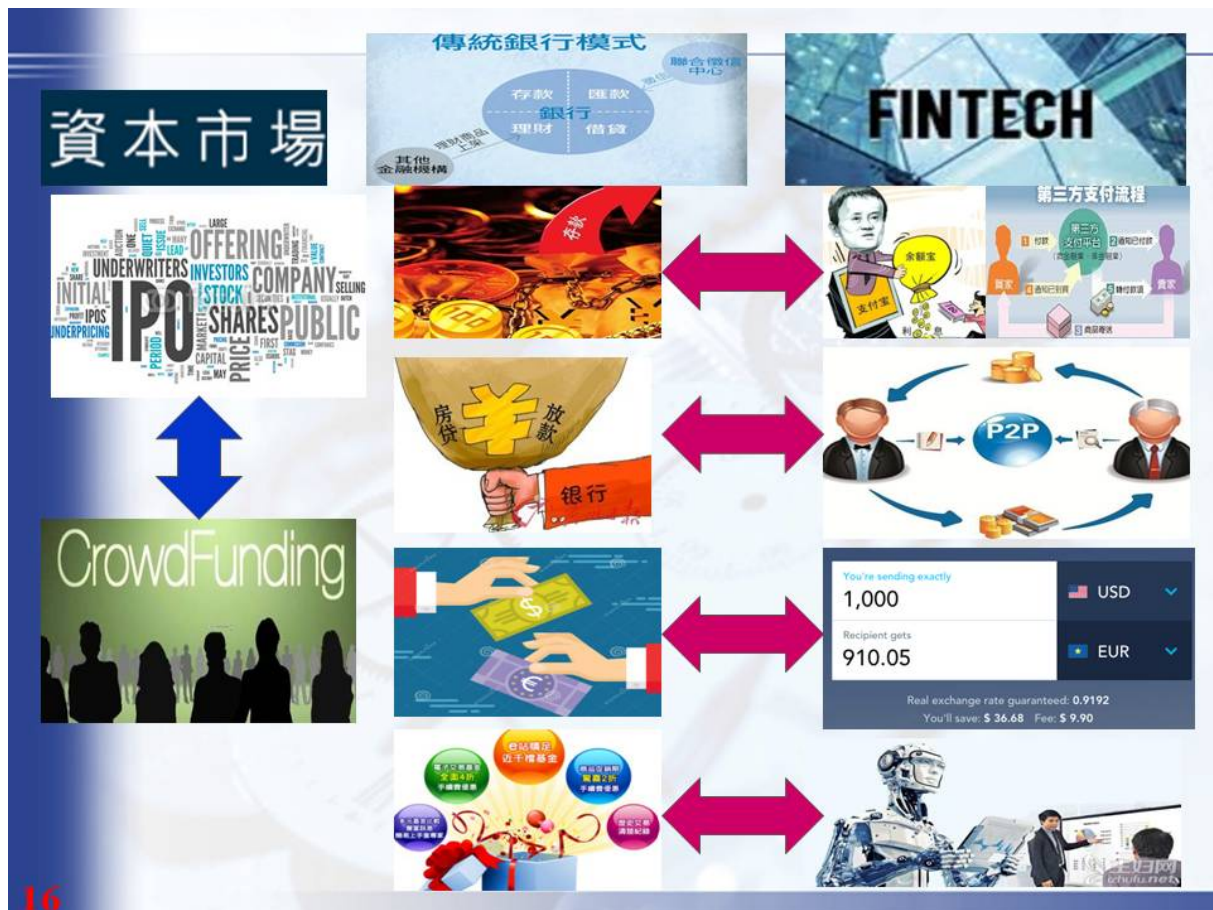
資本市場

IPO OFFERING UNDERWRITERS INVESTORS COMPANY INITIAL STOCK SHARES PUBLIC IPOS UNDERPRICING PRICE CAPITAL MARKET SELLING

CrowdFunding

傳統銀行模式
存款 匯款
銀行
理財 借貸
其他金融機構
聯合徵信中心

存款

房贷 ¥ 放款
银行

e站購足 近千檔基金

FINTECH

余額寶
支付宝
第三方支付流程
第三方支付平台
買家
賣家

P2P

You're sending exactly
1,000
USD
Recipient gets
910.05
EUR
Real exchange rate guaranteed: 0.9192
You'll save: $ 36.68 Fee: $ 9.90

主妇网 zhufu.net

16